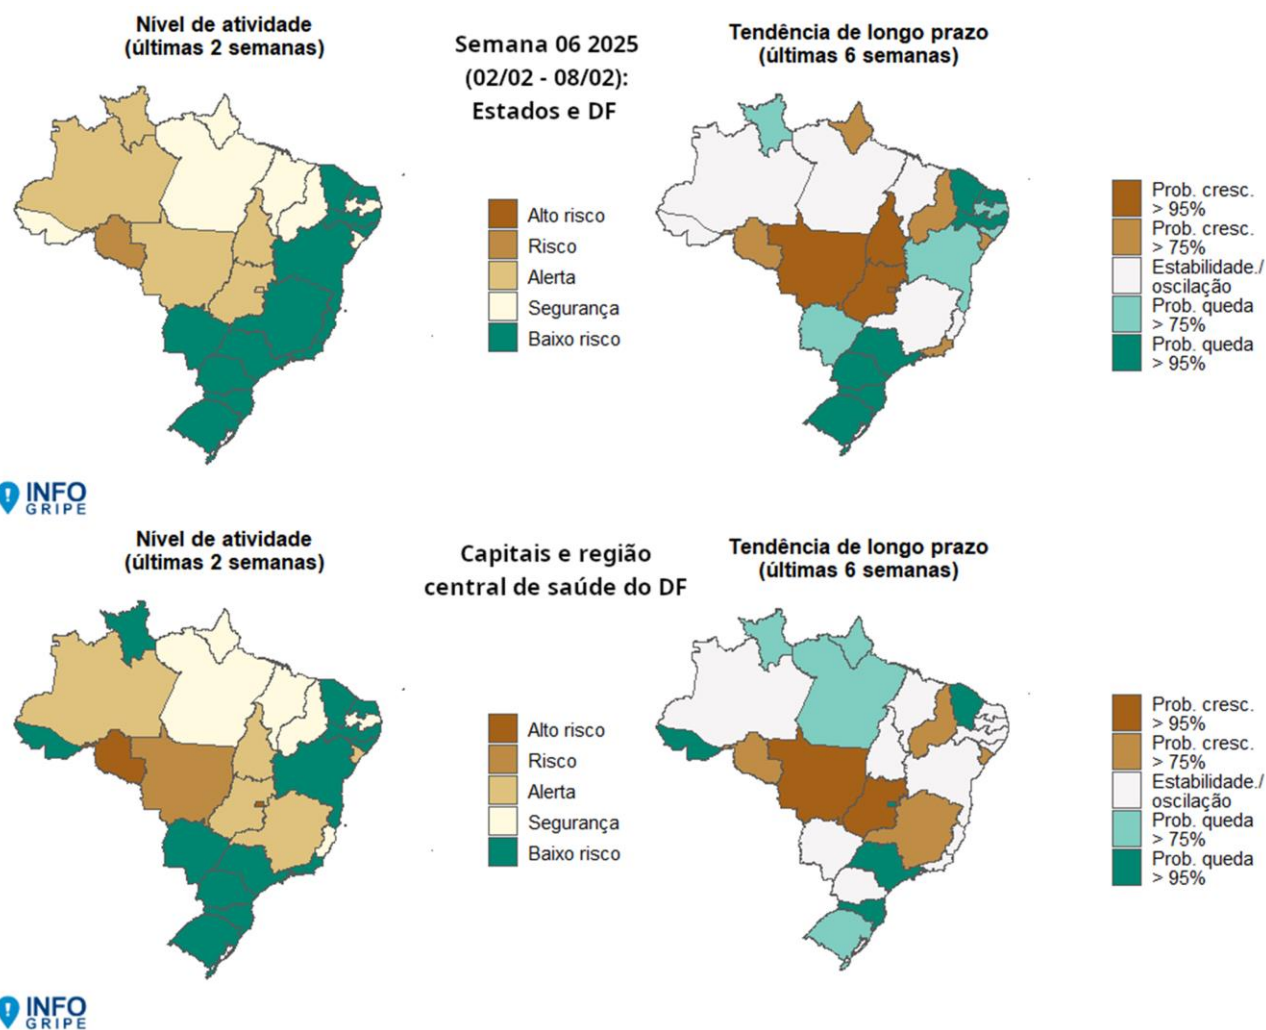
Nível de atividade
(últimas 2 semanas)

Semana 06 2025
(02/02 - 08/02):
Estados e DF

Tendência de longo prazo
(últimas 6 semanas)

Alto risco
Risco
Alerta
Segurança
Baixo risco

Prob. cresc. > 95%
Prob. cresc. > 75%
Estabilidade./ oscilação
Prob. queda > 75%
Prob. queda > 95%

INFO GRIPE

Nível de atividade
(últimas 2 semanas)

Capitais e região central de saúde do DF

Tendência de longo prazo
(últimas 6 semanas)

Alto risco
Risco
Alerta
Segurança
Baixo risco

Prob. cresc. > 95%
Prob. cresc. > 75%
Estabilidade./ oscilação
Prob. queda > 75%
Prob. queda > 95%

INFO GRIPE